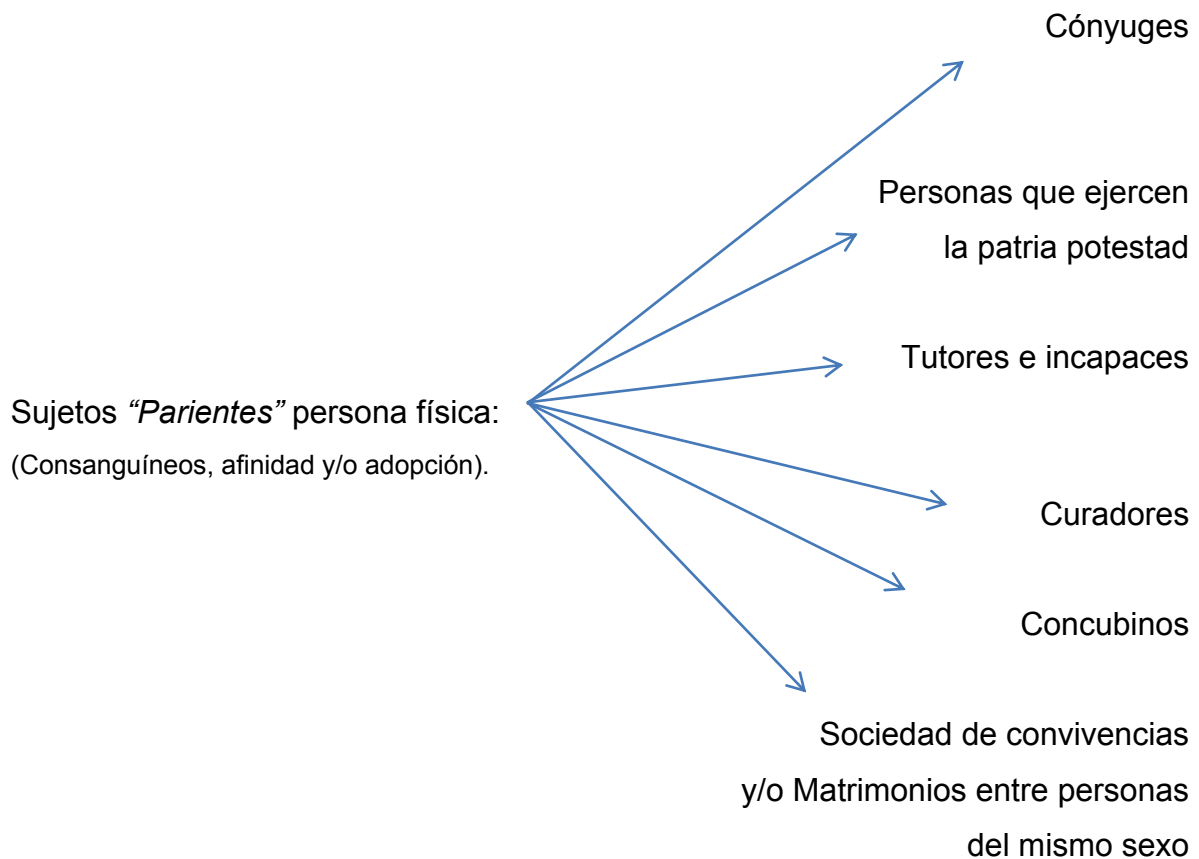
Cónyuges

Personas que ejercen la patria potestad

Tutores e incapaces

Sujetos *"Parientes"* persona física:
(Consanguíneos, afinidad y/o adopción).

Curadores

Concubinos

Sociedad de convivencias y/o Matrimonios entre personas del mismo sexo